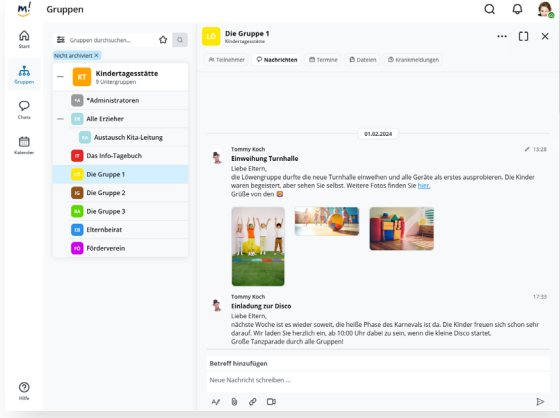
Gruppen

Start
Gruppen
Chats
Kalender
Hilfe

Gruppen durchsuchen...
Nicht archiviert ×

KT Kindertagesstätte
9 Untergruppen
\*Administratoren
AE Alle Erzieher
AK Austausch Kita-Leitung
IT Das Info-Tagebuch
LÖ Die Gruppe 1
IG Die Gruppe 2
BA Die Gruppe 3
EB Elternbeirat
FÖ Förderverein

LÖ Die Gruppe 1
Kindertagesstätte

Teilnehmer
Nachrichten
Termine
Dateien
Krankmeldungen

01.02.2024

Tommy Koch
13:28
Einweihung Turnhalle
Liebe Eltern,
die Löwengruppe durfte die neue Turnhalle einweihen und alle Geräte als erstes ausprobieren. Die Kinder waren begeistert, aber sehen Sie selbst. Weitere Fotos finden Sie hier.
Grüße von den

Tommy Koch
17:33
Einladung zur Disco
Liebe Eltern,
nächste Woche ist es wieder soweit, die heiße Phase des Karnevals ist da. Die Kinder freuen sich schon sehr darauf. Wir laden Sie herzlich ein, ab 10:00 Uhr dabei zu sein, wenn die kleine Disco startet.
Große Tanzparade durch alle Gruppen!

Betreff hinzufügen
Neue Nachricht schreiben ...